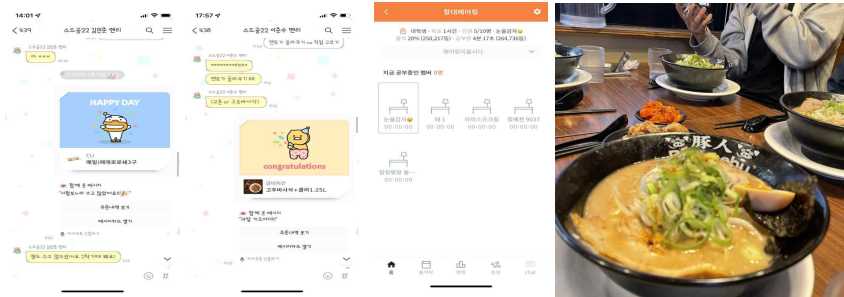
14:01

< 5239 스드공22 김민준 멘티

ㅎㅎㅎ

HAPPY DAY

페임)레레로로쉐구

"시험보느라 수고 많았어요!"

주문내역 보기

메시지카드 열기

헐~ 소소 많으셨어요 선생님 감사해요!

17:57

< 5238 스드공22 이준수 멘티

멘토 ㅎ 들어주시 ~ 직접 고르시

멘토가 골라주기 ㅎㅎ

(고른 or 고르바시다)

congratulations

교촌치킨
고추바사삭+콜라1.25L

"파팅 ~ 이쁘쁘이!"

주문내역 보기

메시지카드 열기

<

향대메이팅

대학생 · 지표 14시간 · 인원 5/10명 · 눈물검사
20% (250,267점) · 4분 17초 (264,736점)

메이팅합니다

지금 공부중인 멤버 0명

| 눈물검자 | 태 1 | 아이스프레 | 할래한 3031 |
|---|---|---|---|
| 00:00:00 | 00:00:00 | 00:00:00 | 00:00:00 |

향향향향 ~
00:00:00

홈 플래너 랭킹 그룹 chat

豚人